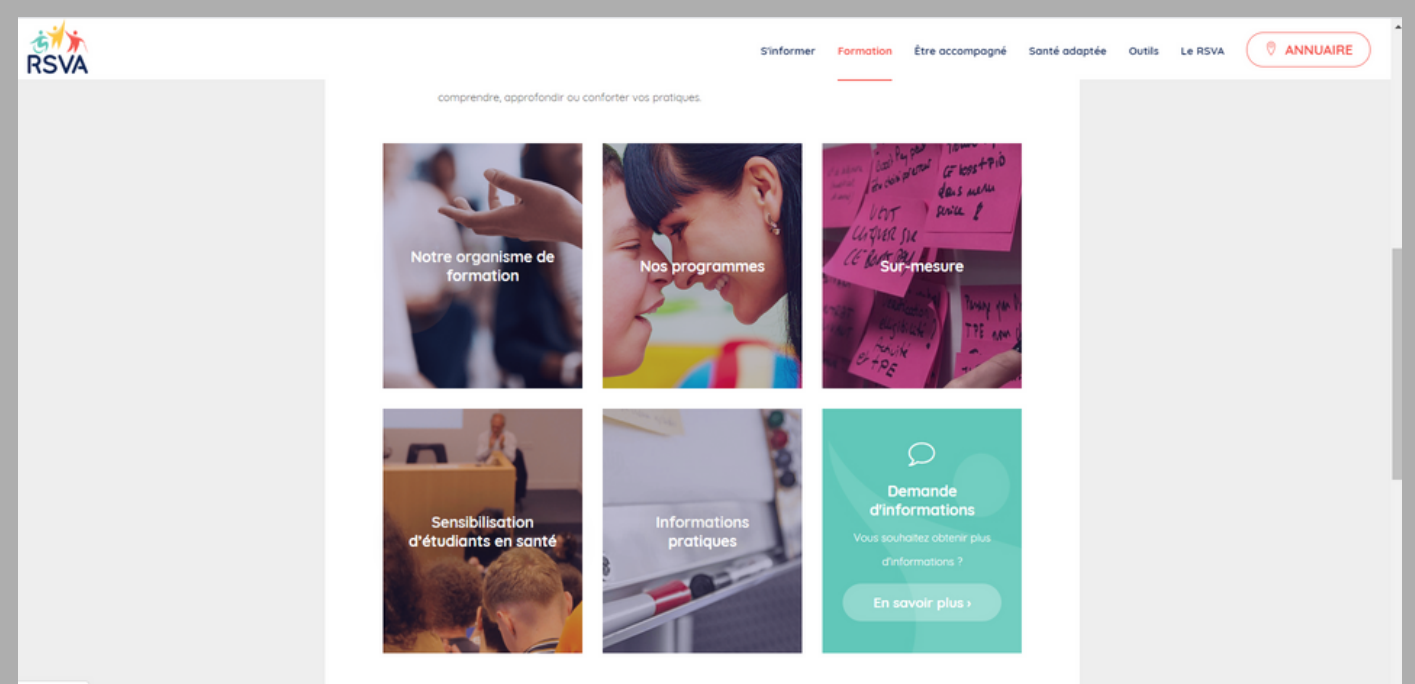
RSVA

S'informer Formation Être accompagné Santé adaptée Outils Le RSVA ANNUAIRE

comprendre, approfondir ou conforter vos pratiques.

Notre organisme de formation

Nos programmes

Sur-mesure

Sensibilisation d'étudiants en santé

Informations pratiques

Demande d'informations

Vous souhaitez obtenir plus d'informations ?

En savoir plus ›